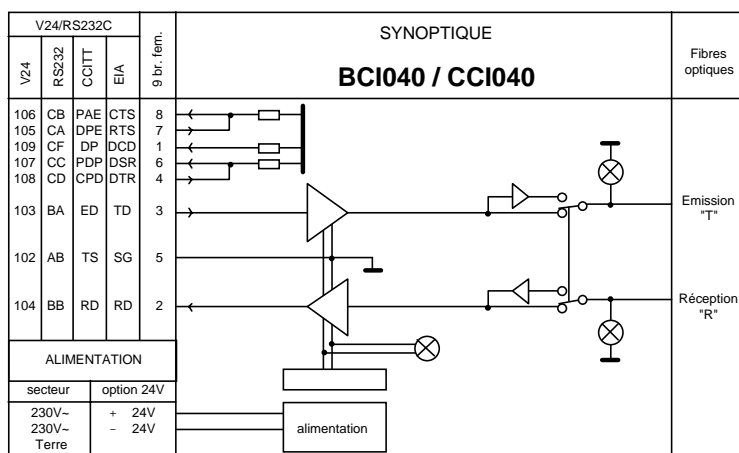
V24/RS232C

| V24 | RS232 | CCITT | EIA | 9 br. fem. |
|---|---|---|---|---|
| 106 | CB | PAE | CTS | 8 |
| 105 | CA | DPE | RTS | 7 |
| 109 | CF | DP | DCD | 1 |
| 107 | CC | PDP | DSR | 6 |
| 108 | CD | CPD | DTR | 4 |
| 103 | BA | ED | TD | 3 |
| 102 | AB | TS | SG | 5 |
| 104 | BB | RD | RD | 2 |

ALIMENTATION

| secteur | option 24V |
|---|---|
| 230V~ 230V~ Terre | + 24V − 24V |

SYNOPTIQUE

BCI040 / CCI040

Fibres optiques

Emission "T"

Réception "R"

alimentation